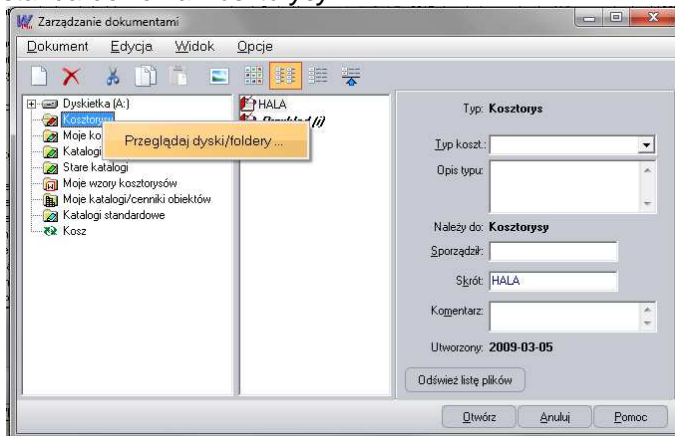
Zarządzanie dokumentami

Dokument Edycja Widok Opcje

Dyskietka (A:)
Kosztorysy
Moje ko
Katalogi
Stare katalogi
Moje wzory kosztorysów
Moje katalogi/cenniki obiektów
Katalogi standardowe
Kosz

Przeglądaj dyski/foldery ...

HALA
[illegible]

Typ: Kosztorys

Typ koszt.:

Opis typu:

Należy do: Kosztorysy

Sporządził:

Skrót: HALA

Komentarz:

Utworzony: 2009-03-05

Odśwież listę plików

Otwórz Anuluj Pomoc